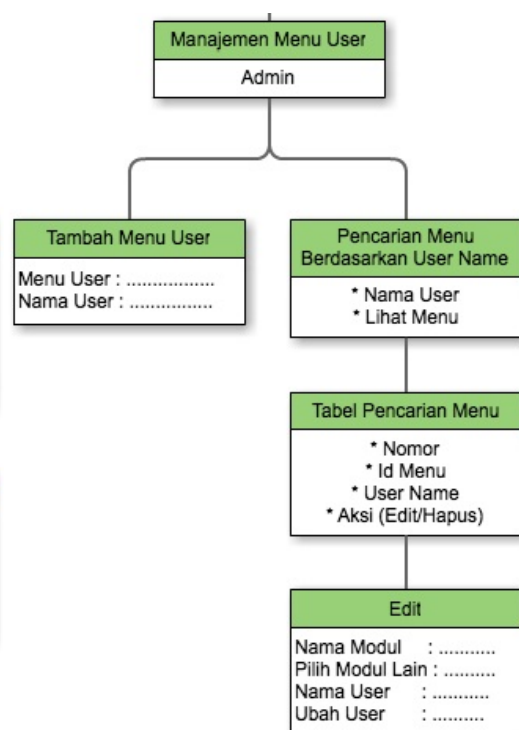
Manajemen Menu User

Admin

Tambah Menu User

Menu User : ................
Nama User : ...............

Pencarian Menu Berdasarkan User Name

* Nama User
* Lihat Menu

Tabel Pencarian Menu

* Nomor
* Id Menu
* User Name
* Aksi (Edit/Hapus)

Edit

Nama Modul : ..........
Pilih Modul Lain : .........
Nama User : ..........
Ubah User : .........